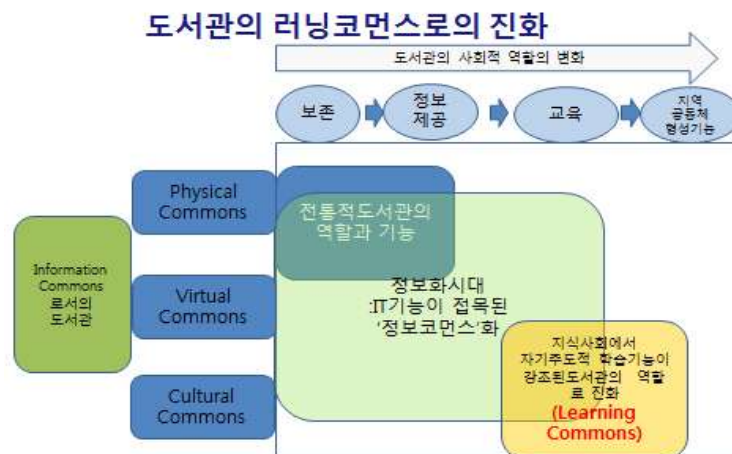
도서관의 러닝코먼스로의 진화

도서관의 사회적 역할의 변화

보존

정보 제공

교육

지역 공동체 형성기능

Information Commons 로서의 도서관

Physical Commons

Virtual Commons

Cultural Commons

전통적도서관의 역할과 기능

정보화시대 :IT기능이 접목된 '정보코먼스'화

지식사회에서 자기주도적 학습기능이 강조된도서관의 역할 로 진화 (Learning Commons)